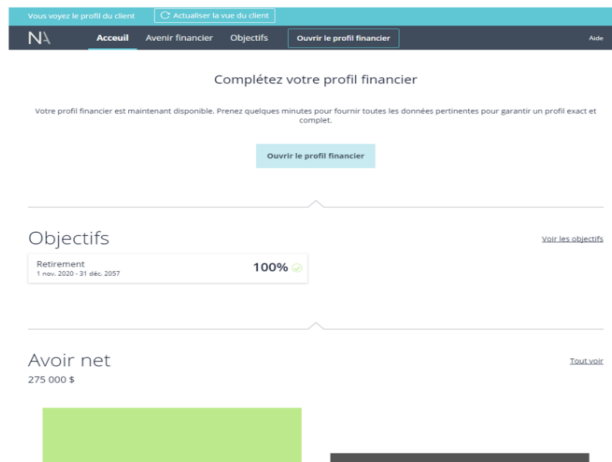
Vous voyez le profil du client

Actualiser la vue du client

NA

Acceuil

Avenir financier

Objectifs

Ouvrir le profil financier

Aide

Complétez votre profil financier

Votre profil financier est maintenant disponible. Prenez quelques minutes pour fournir toutes les données pertinentes pour garantir un profil exact et complet.

Ouvrir le profil financier

Objectifs

Voir les objectifs

Retirement
1 nov. 2020 - 31 déc. 2057

100%

Avoir net

Tout voir

275 000 $